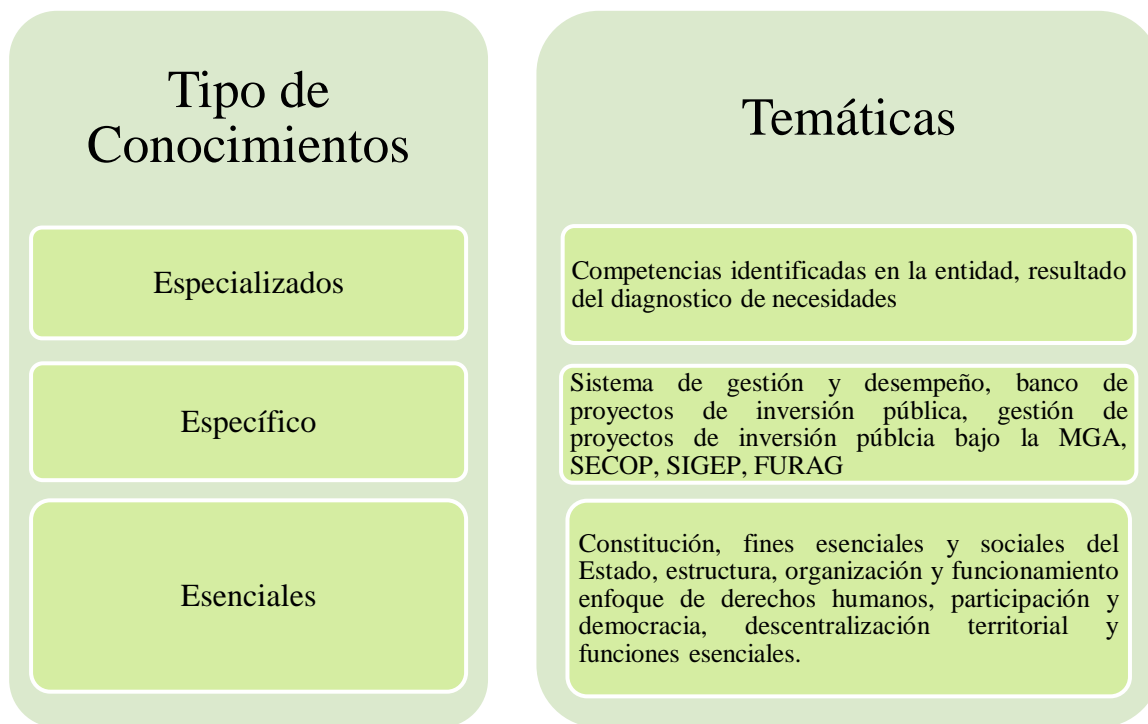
Tipo de Conocimientos

Especializados

Específico

Esenciales

Temáticas

Competencias identificadas en la entidad, resultado del diagnostico de necesidades

Sistema de gestión y desempeño, banco de proyectos de inversión pública, gestión de proyectos de inversión públcia bajo la MGA, SECOP, SIGEP, FURAG

Constitución, fines esenciales y sociales del Estado, estructura, organización y funcionamiento enfoque de derechos humanos, participación y democracia, descentralización territorial y funciones esenciales.